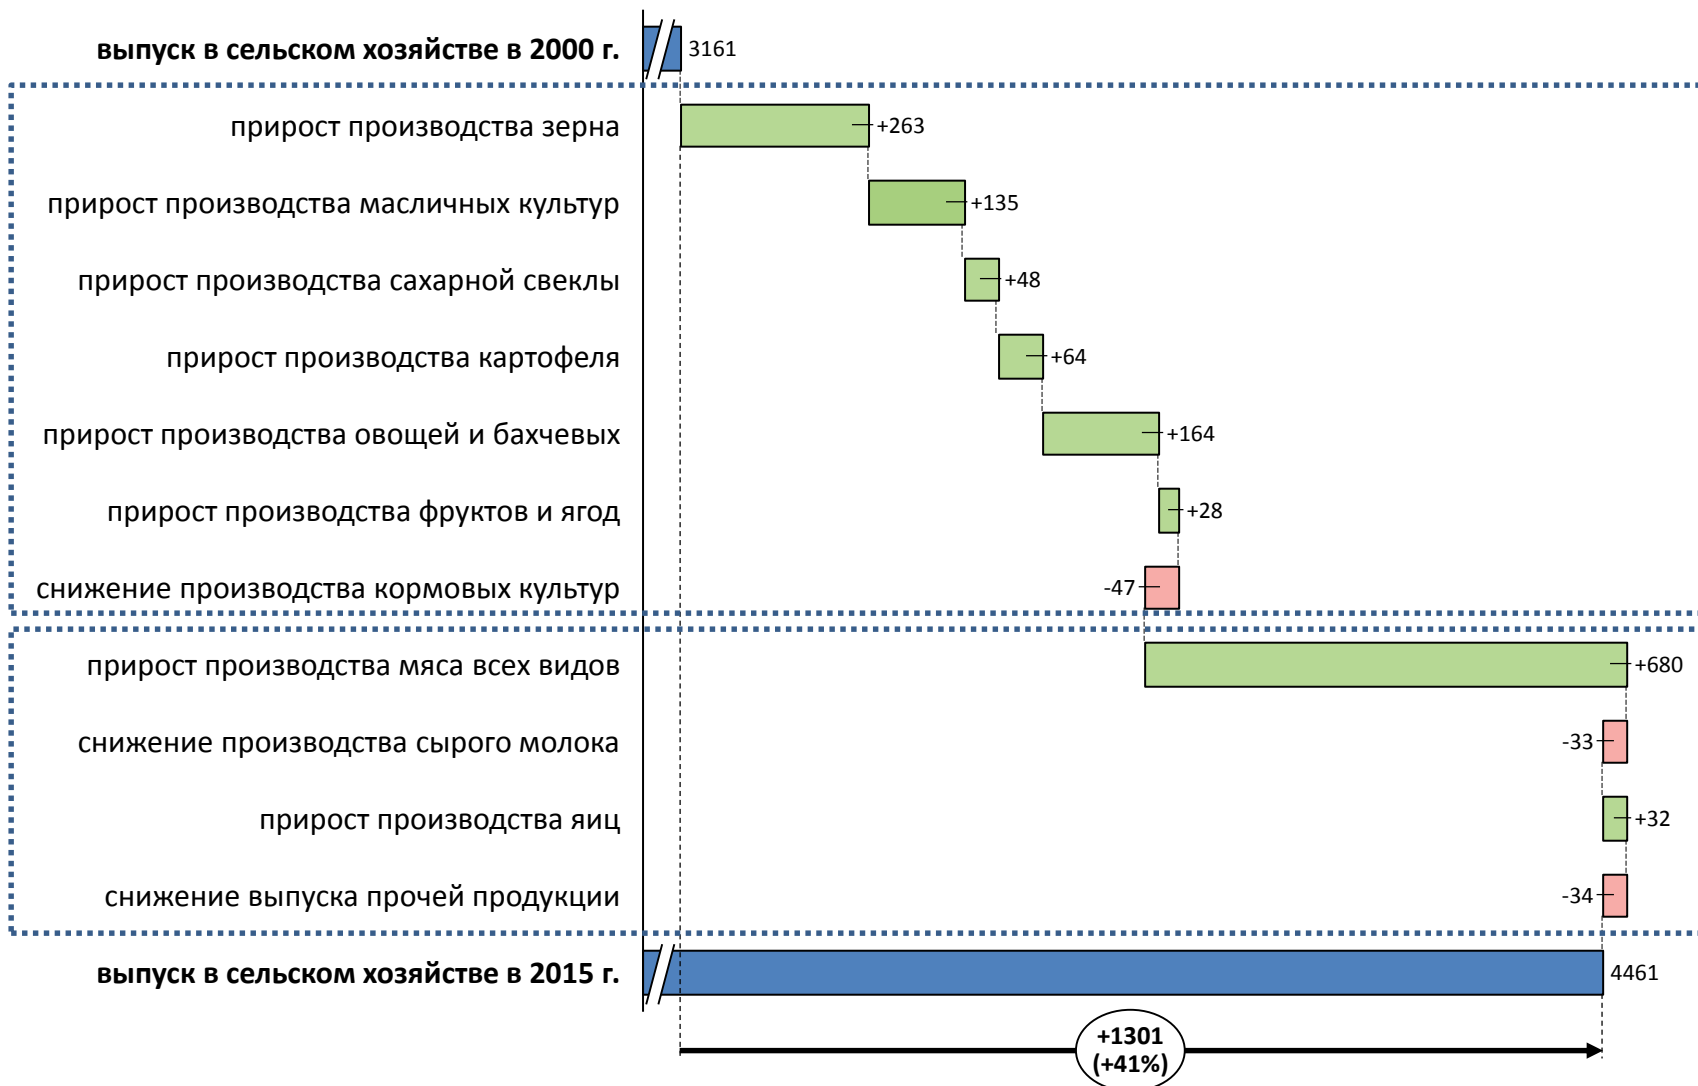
**выпуск в сельском хозяйстве в 2000 г.** 3161

прирост производства зерна +263

прирост производства масличных культур +135

прирост производства сахарной свеклы +48

прирост производства картофеля +64

прирост производства овощей и бахчевых +164

прирост производства фруктов и ягод +28

снижение производства кормовых культур -47

прирост производства мяса всех видов +680

снижение производства сырого молока -33

прирост производства яиц +32

снижение выпуска прочей продукции -34

**выпуск в сельском хозяйстве в 2015 г.** 4461

**+1301 (+41%)**